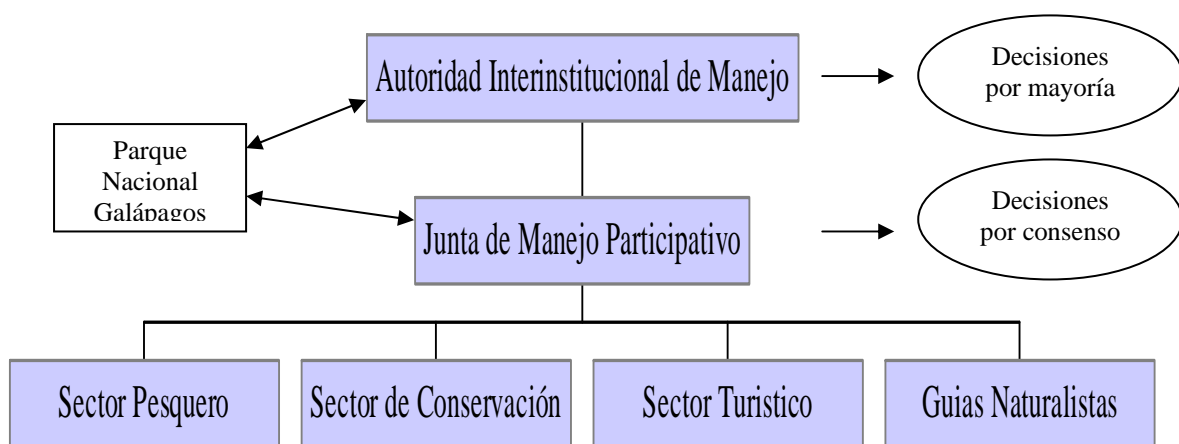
Autoridad Interinstitucional de Manejo

Decisiones por mayoría

Parque Nacional Galápagos

Junta de Manejo Participativo

Decisiones por consenso

Sector Pesquero

Sector de Conservación

Sector Turistico

Guias Naturalistas